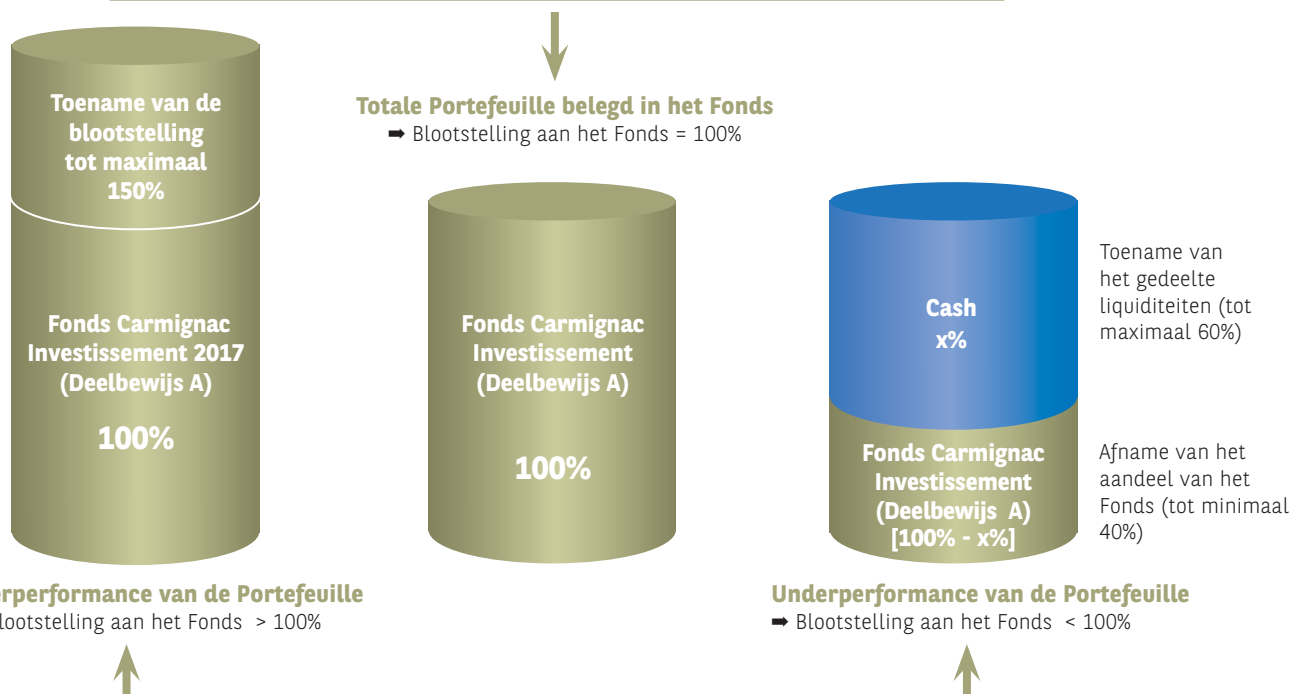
Totale Portefeuille belegd in het Fonds
➡ Blootstelling aan het Fonds = 100%

Toename van de blootstelling tot maximaal 150%

Fonds Carmignac Investissement 2017 (Deelbewijs A)

100%

Fonds Carmignac Investissement (Deelbewijs A)

100%

Cash x%

Toename van het gedeelte liquiditeiten (tot maximaal 60%)

Fonds Carmignac Investissement (Deelbewijs A) [100% - x%]

Afname van het aandeel van het Fonds (tot minimaal 40%)

erperformance van de Portefeuille
lootstelling aan het Fonds > 100%

Underperformance van de Portefeuille
➡ Blootstelling aan het Fonds < 100%